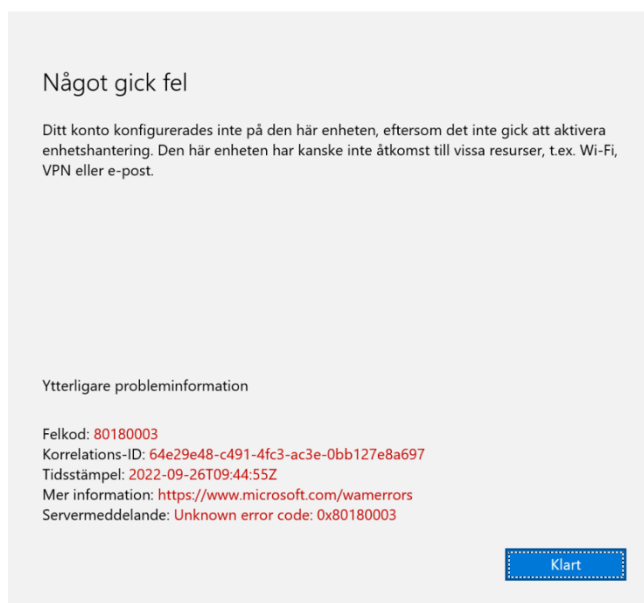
Något gick fel

Ditt konto konfigurerades inte på den här enheten, eftersom det inte gick att aktivera enhetshantering. Den här enheten har kanske inte åtkomst till vissa resurser, t.ex. Wi-Fi, VPN eller e-post.

Ytterligare probleminformation

Felkod: 80180003
Korrelations-ID: 64e29e48-c491-4fc3-ac3e-0bb127e8a697
Tidsstämpel: 2022-09-26T09:44:55Z
Mer information: https://www.microsoft.com/wamerrors
Servermeddelande: Unknown error code: 0x80180003

Klart